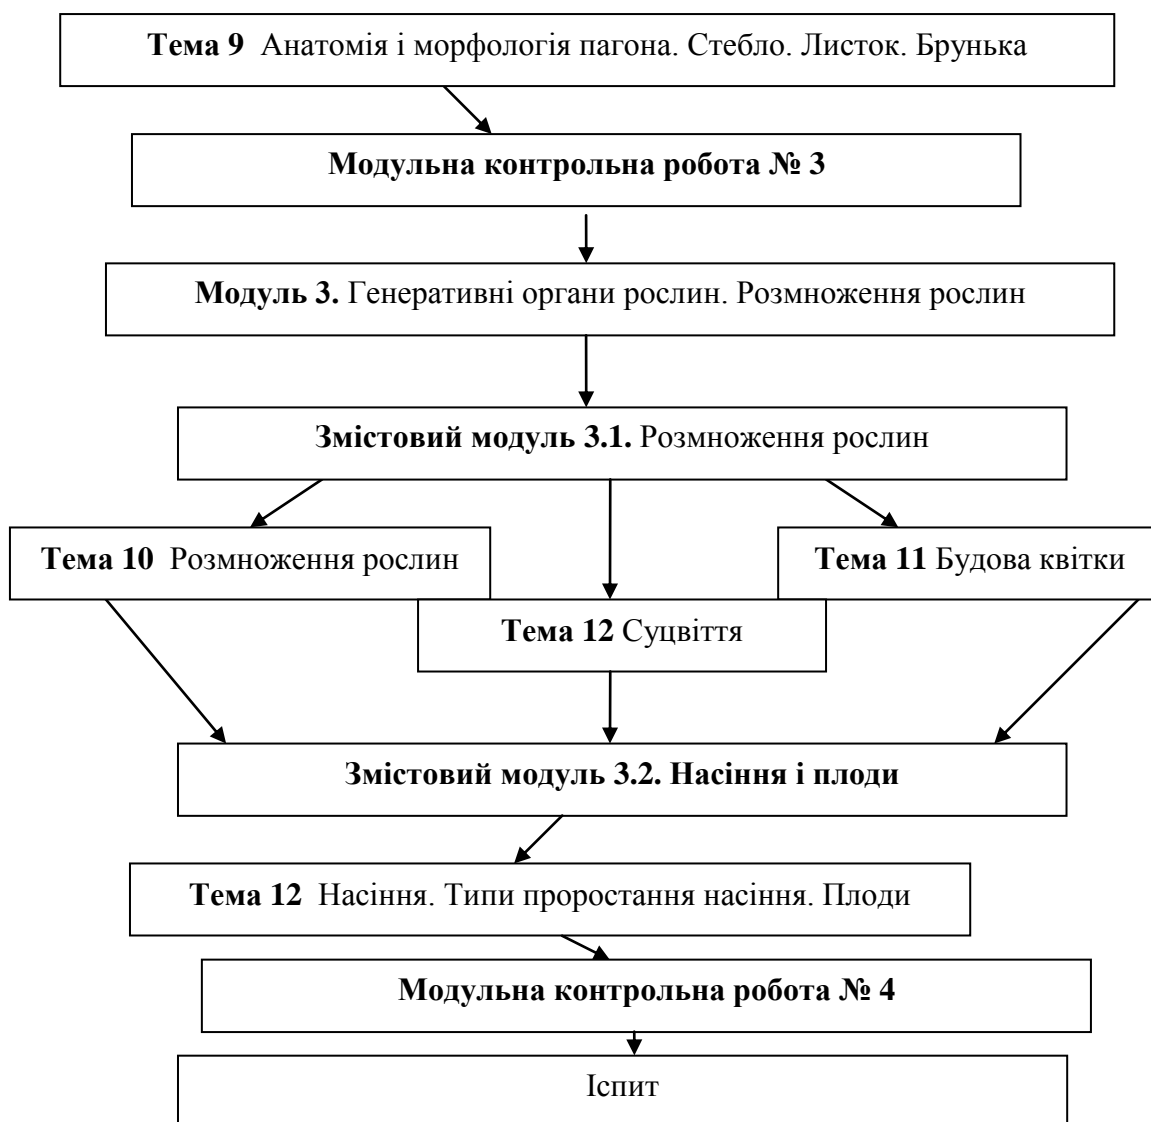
Тема 9 Анатомія і морфологія пагона. Стебло. Листок. Брунька

Модульна контрольна робота № 3

Модуль 3. Генеративні органи рослин. Розмноження рослин

Змістовий модуль 3.1. Розмноження рослин

Тема 10 Розмноження рослин

Тема 11 Будова квітки

Тема 12 Суцвіття

Змістовий модуль 3.2. Насіння і плоди

Тема 12 Насіння. Типи проростання насіння. Плоди

Модульна контрольна робота № 4

Іспит